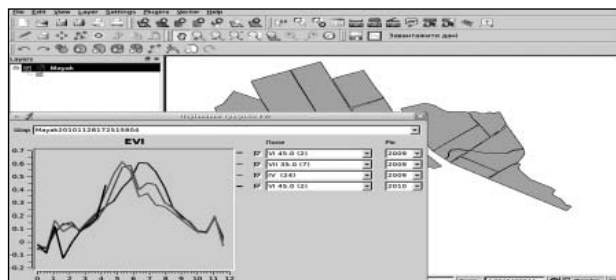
File Edit View Layer Settings Plugins Vector Help

Завантажити дані

Layers

Mayak

Побудова графіків EVI

Шар Mayak20101128172515804

EVI

0.7
0.6
0.5
0.4
0.3
0.2
0.1
0
-0.1
-0.2

0 1 2 3 4 5 6 7 8 9 10 11 12

Поле

VI 45.0 (2)
VII 35.0 (7)
IV (24)
VI 45.0 (2)

Рік

2009
2009
2009
2010